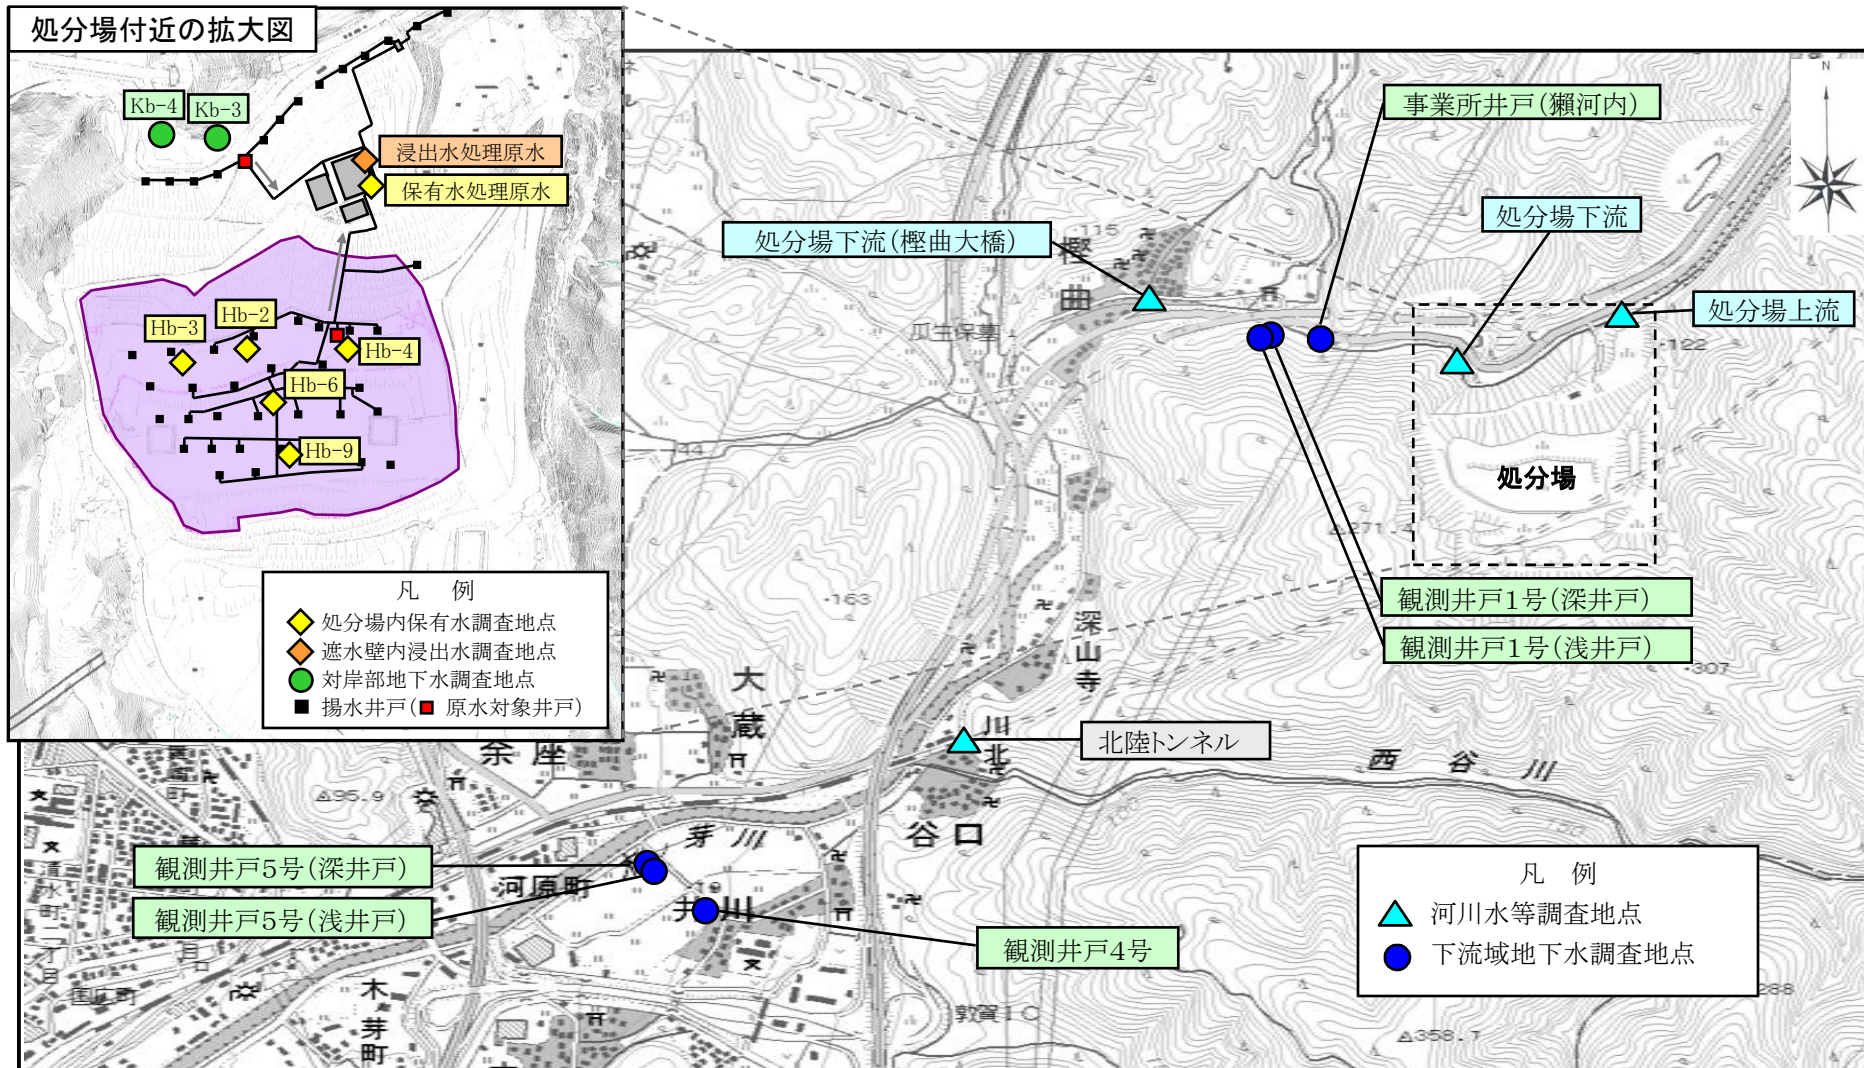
処分場付近の拡大図

Kb-4 Kb-3

浸出水処理原水

保有水処理原水

Hb-3 Hb-2 Hb-4 Hb-6 Hb-9

凡　例
処分場内保有水調査地点
遮水壁内浸出水調査地点
対岸部地下水調査地点
揚水井戸（原水対象井戸）

事業所井戸（獺河内）

処分場下流

処分場下流（樫曲大橋）

処分場上流

処分場

観測井戸1号（深井戸）

観測井戸1号（浅井戸）

北陸トンネル

観測井戸5号（深井戸）

観測井戸5号（浅井戸）

観測井戸4号

凡　例
河川水等調査地点
下流域地下水調査地点

樫 曲 深 山 寺 大 蔵 余 座 川 北 谷 口 西 谷 川 芽 川 河原町 井川 木 芽 町 敦賀IC